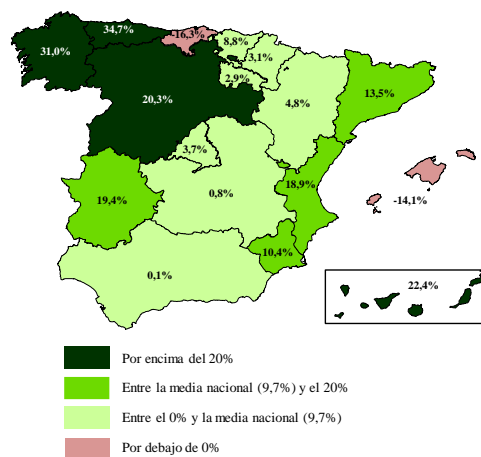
34,7%
-16,3%
31,0%
8,8%
3,1%
2,9%
20,3%
4,8%
13,5%
3,7%
18,9%
19,4%
0,8%
-14,1%
10,4%
0,1%
22,4%

Por encima del 20%
Entre la media nacional (9,7%) y el 20%
Entre el 0% y la media nacional (9,7%)
Por debajo de 0%